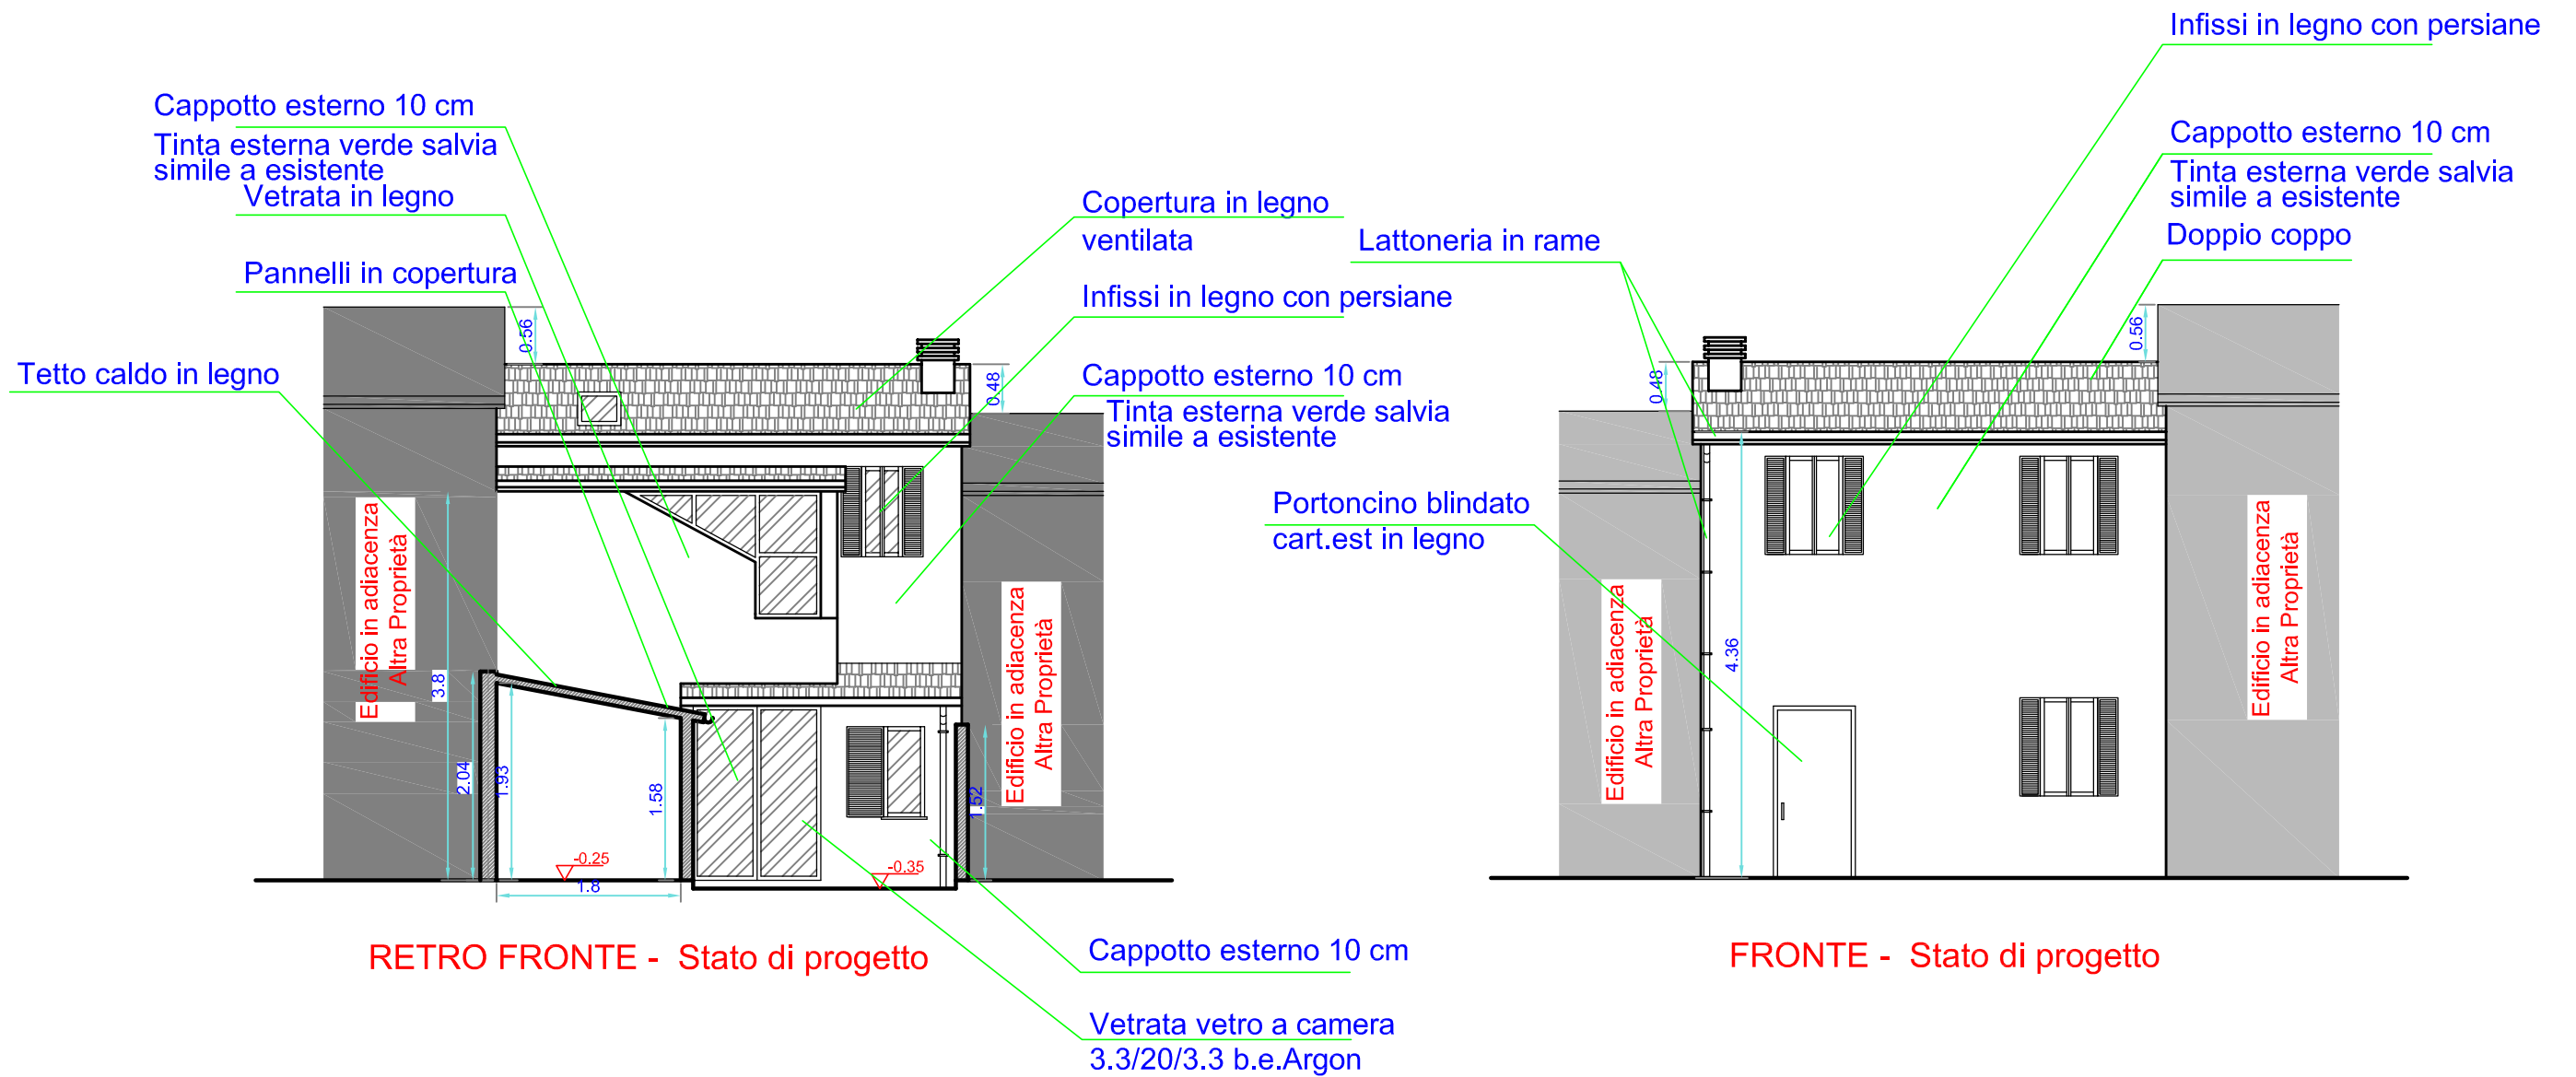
Cappotto esterno 10 cm
Tinta esterna verde salvia simile a esistente
Vetrata in legno
Pannelli in copertura
Tetto caldo in legno
Copertura in legno ventilata
Infissi in legno con persiane
Cappotto esterno 10 cm
Tinta esterna verde salvia simile a esistente
0.56
0.48
Edificio in adiacenza Altra Proprietà
3.8
2.04
1.93
1.58
1.52
Edificio in adiacenza Altra Proprietà
-0.25
1.8
-0.35
Cappotto esterno 10 cm
Vetrata vetro a camera 3.3/20/3.3 b.e.Argon
RETRO FRONTE - Stato di progetto

Infissi in legno con persiane
Cappotto esterno 10 cm
Tinta esterna verde salvia simile a esistente
Doppio coppo
Lattoneria in rame
Portoncino blindato cart.est in legno
0.48
0.56
4.36
Edificio in adiacenza Altra Proprietà
Edificio in adiacenza Altra Proprietà
FRONTE - Stato di progetto